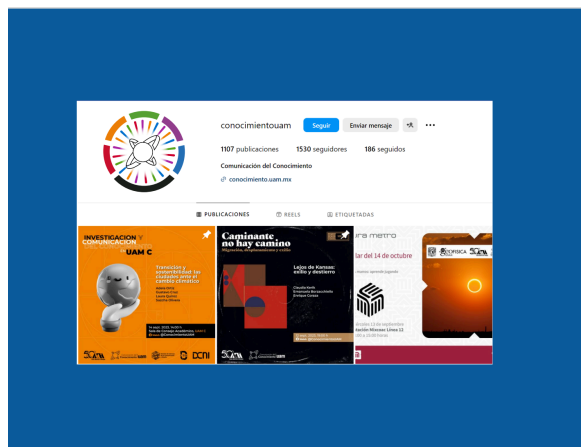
conocimientouam Seguir Enviar mensaje

1107 publicaciones 1530 seguidores 186 seguidos

Comunicación del Conocimiento

conocimiento.uam.mx

PUBLICACIONES REELS ETIQUETADAS

INVESTIGACIÓN Y COMUNICACIÓN UAM C

Transición y sostenibilidad: las ciudades ante el cambio climático

Caminante no hay camino

Migración, desplazamiento y exilio

Lejos de Kansas: exilio y destierro

Claudia Kerik
Emmanuela Borzacchiello
Enrique Corpas

ura metro

lar del 14 de octubre

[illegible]